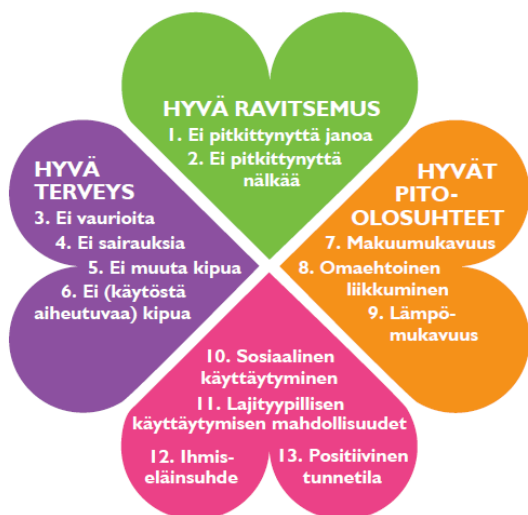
HYVÄ RAVITSEMUS
1. Ei pitkittynyttä janoa
2. Ei pitkittynyttä nälkää

HYVÄ TERVEYS
3. Ei vaurioita
4. Ei sairauksia
5. Ei muuta kipua
6. Ei (käytöstä aiheutuvaa) kipua

HYVÄT PITO-OLOSUHTEET
7. Makuumukavuus
8. Omaehtoinen liikkuminen
9. Lämpömukavuus

10. Sosiaalinen käyttäytyminen
11. Lajityypillisen käyttäytymisen mahdollisuudet
12. Ihmiseläinsuhde
13. Positiivinen tunnetila